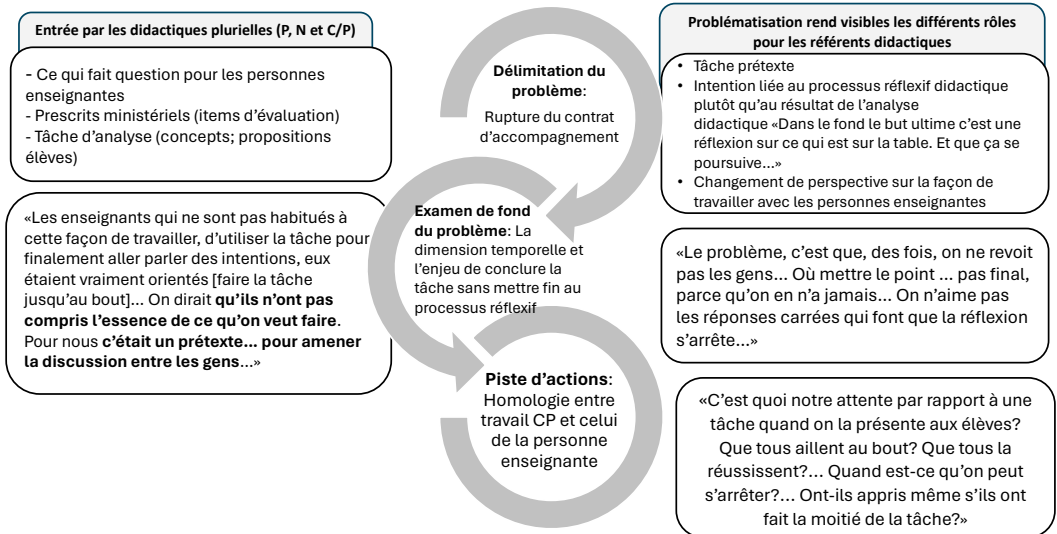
Entrée par les didactiques plurielles (P, N et C/P)

- Ce qui fait question pour les personnes enseignantes
- Prescrits ministériels (items d'évaluation)
- Tâche d'analyse (concepts; propositions élèves)

«Les enseignants qui ne sont pas habitués à cette façon de travailler, d'utiliser la tâche pour finalement aller parler des intentions, eux étaient vraiment orientés [faire la tâche jusqu'au bout]... On dirait **qu'ils n'ont pas compris l'essence de ce qu'on veut faire**. Pour nous **c'était un prétexte... pour amener la discussion entre les gens**...»

**Délimitation du problème**: Rupture du contrat d'accompagnement

**Examen de fond du problème**: La dimension temporelle et l'enjeu de conclure la tâche sans mettre fin au processus réflexif

**Piste d'actions**: Homologie entre travail CP et celui de la personne enseignante

Problématisation rend visibles les différents rôles pour les référents didactiques

• Tâche prétexte
• Intention liée au processus réflexif didactique plutôt qu'au résultat de l'analyse didactique «Dans le fond le but ultime c'est une réflexion sur ce qui est sur la table. Et que ça se poursuive...»
• Changement de perspective sur la façon de travailler avec les personnes enseignantes

«Le problème, c'est que, des fois, on ne revoit pas les gens... Où mettre le point ... pas final, parce qu'on en n'a jamais... On n'aime pas les réponses carrées qui font que la réflexion s'arrête...»

«C'est quoi notre attente par rapport à une tâche quand on la présente aux élèves? Que tous aillent au bout? Que tous la réussissent?... Quand est-ce qu'on peut s'arrêter?... Ont-ils appris même s'ils ont fait la moitié de la tâche?»